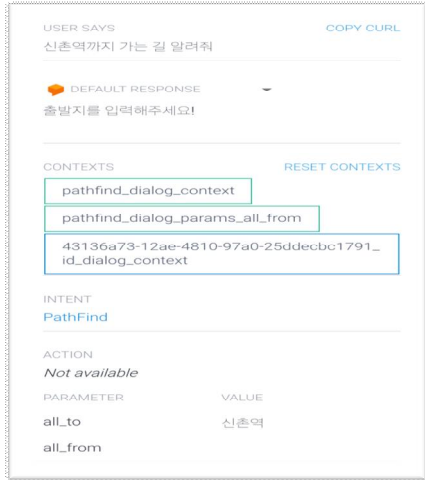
USER SAYS
COPY CURL
신촌역까지 가는 길 알려줘

DEFAULT RESPONSE
출발지를 입력해주세요!

CONTEXTS
RESET CONTEXTS
pathfind_dialog_context
pathfind_dialog_params_all_from
43136a73-12ae-4810-97a0-25ddecbc1791_id_dialog_context

INTENT
PathFind

ACTION
Not available

| PARAMETER | VALUE |
|---|---|
| all_to | 신촌역 |
| all_from | |